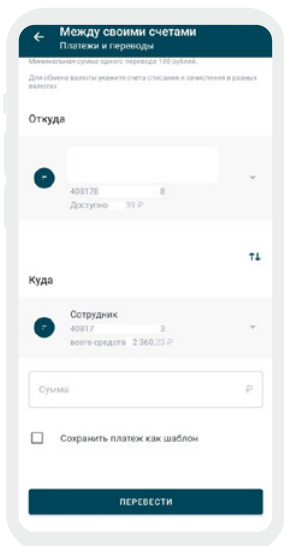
Между своими счетами
Платежи и переводы

Минимальная сумма одного перевода 100 рублей.

Для обмена валюты укажите счета списания и зачисления в разных валютах.

Откуда

408178 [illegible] 8
Доступно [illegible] 39 ₽

Куда

Сотрудник
40817 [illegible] 3
всего средств 2 360,23 ₽

Сумма ₽

Сохранить платеж как шаблон

ПЕРЕВЕСТИ